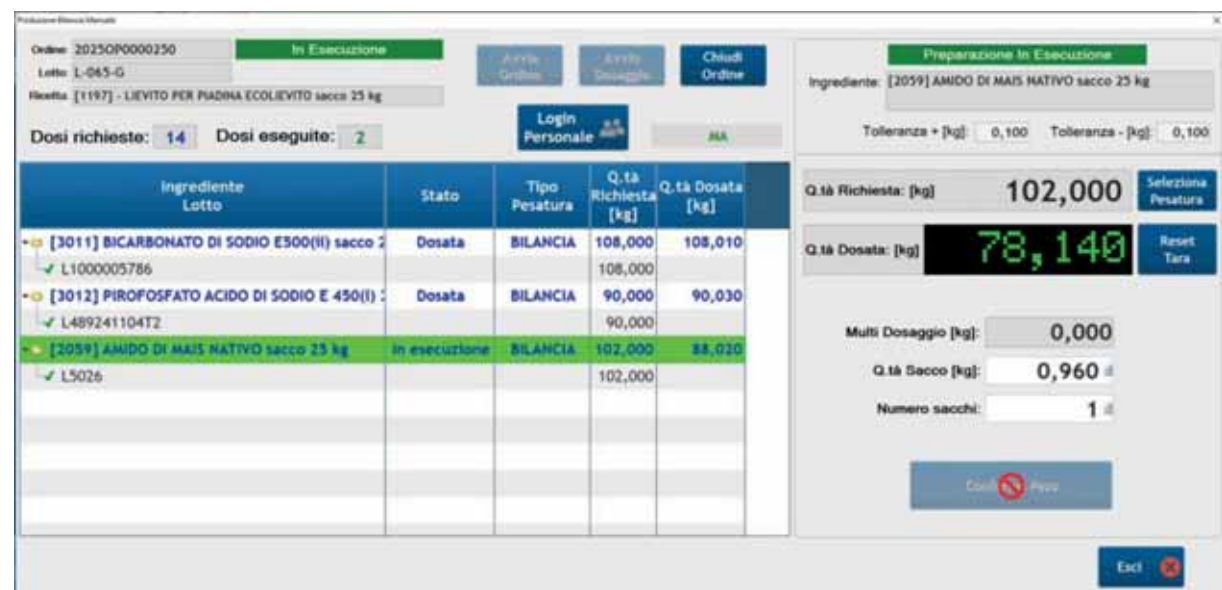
Produzione Bilancia Manuale

Ordine 2025OP0000250
In Esecuzione
Lotto L-065-G
Ricetta [1197] - LIEVITO PER PIADINA ECOLIEVITO sacco 25 kg

Avvia Ordine
Avvia Dosaggio
Chiudi Ordine

Dosi richieste: 14
Dosi eseguite: 2

Login Personale
MA

| Ingrediente Lotto | Stato | Tipo Pesatura | Q.tà Richiesta [kg] | Q.tà Dosata [kg] |
|---|---|---|---|---|
| [3011] BICARBONATO DI SODIO E500(II) sacco 2 | Dosata | BILANCIA | 108,000 | 108,010 |
| L1000005786 | | | 108,000 | |
| [3012] PIROFOSFATO ACIDO DI SODIO E 450(I) | Dosata | BILANCIA | 90,000 | 90,030 |
| L489241104T2 | | | 90,000 | |
| [2059] AMIDO DI MAIS NATIVO sacco 25 kg | In esecuzione | BILANCIA | 102,000 | 88,020 |
| L5026 | | | 102,000 | |

Preparazione In Esecuzione
Ingrediente: [2059] AMIDO DI MAIS NATIVO sacco 25 kg
Tolleranza + [kg]: 0,100
Tolleranza - [kg]: 0,100

Q.tà Richiesta: [kg] 102,000
Seleziona Pesatura
Q.tà Dosata: [kg] 78,140
Reset Tara

Multi Dosaggio [kg]: 0,000
Q.tà Sacco [kg]: 0,960
Numero sacchi: 1

Conf. Peso

Esci